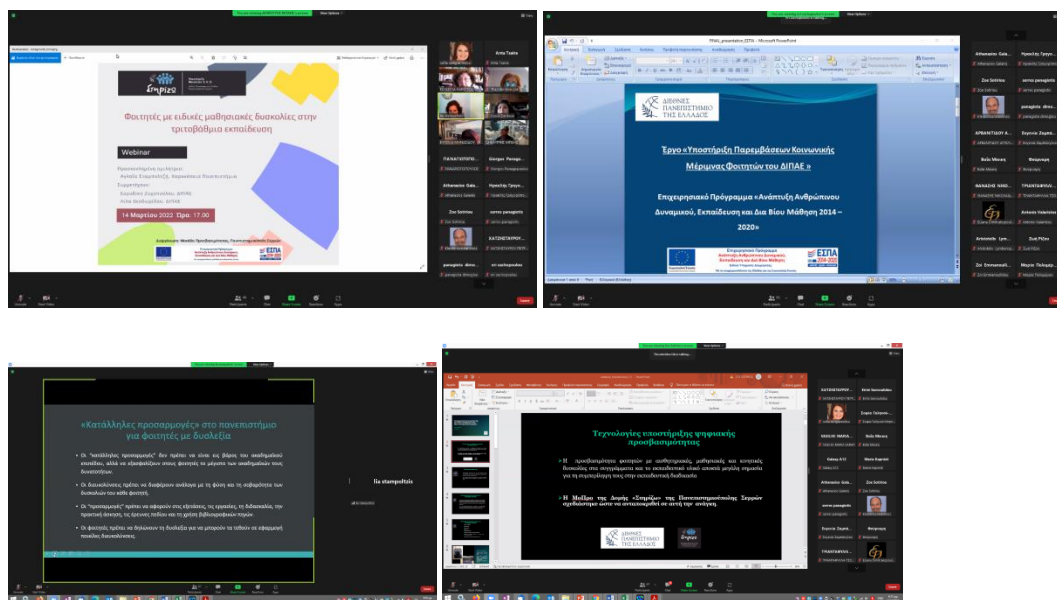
Φοιτητές με ειδικές μαθησιακές δυσκολίες στην τριτοβάθμια εκπαίδευση

Webinar

14 Μαρτίου 2022 Ώρα: 17.00

ΔΙΕΘΝΕΣ ΠΑΝΕΠΙΣΤΗΜΙΟ ΤΗΣ ΕΛΛΑΔΟΣ

Έργο «Υποστήριξη Παρεμβάσεων Κοινωνικής Μέριμνας Φοιτητών του ΔΙΠΑΕ»

Επιχειρησιακό Πρόγραμμα «Ανάπτυξη Ανθρώπινου Δυναμικού, Εκπαίδευση και Δια Βίου Μάθηση 2014 – 2020»

ΕΣΠΑ 2014-2020

«Κατάλληλες προσαρμογές» στο πανεπιστήμιο για φοιτητές με δυσλεξία

• Οι "κατάλληλες προσαρμογές" δεν πρέπει να είναι ως βάρος του ακαδημαϊκού επιπέδου, αλλά να εξασφαλίζουν στους φοιτητές το μέγιστο των ακαδημαϊκών τους δυνατοτήτων.

• Οι διευκολύνσεις πρέπει να διαφέρουν ανάλογα με τη φύση και τη σοβαρότητα των δυσκολιών του κάθε φοιτητή.

• Οι "προσαρμογές" πρέπει να αφορούν στις εξετάσεις, τις εργασίες, τη διδασκαλία, την πρακτική άσκηση, τις έρευνες πεδίου και τη χρήση βιβλιογραφικών πηγών.

• Οι φοιτητές πρέπει να δηλώνουν τη δυσλεξία για να μπορούν τα τύπου σε εφαρμογή ποικίλες διευκολύνσεις.

lia stampoltzis

Τεχνολογίες υποστήριξης ψηφιακής προσβασιμότητας

➢ Η προσβασιμότητα φοιτητών με αισθητηριακές, μαθησιακές και κινητικές δυσκολίες στα συγγράμματα και το εκπαιδευτικό υλικό αποτελεί μεγάλη σημασία για τη συμμετοχή τους στην εκπαιδευτική διαδικασία

➢ Η Μονάδα της Δομής «Σταθμός» του Πανεπιστημιούπολης Σερρών σχεδιάστηκε ώστε να ανταποκριθεί σε αυτή την ανάγκη.

ΔΙΕΘΝΕΣ ΠΑΝΕΠΙΣΤΗΜΙΟ ΤΗΣ ΕΛΛΑΔΟΣ

Anna Tsaka
ΠΑΝΑΓΙΩΤΗΣ
Giorgos Panagio
Athanasios Gala
Ηρακλής Γρηγο
Zoe Sotiriou
sorras panagiotis
ΚΑΤΣΙΚΑΡΟΥ
panagiotis dimo
ΑΡΒΑΝΙΤΙΔΟΥ Α
Ευγενία Σαμπά
Βαϊα Μάναι
Θεοφανής
ΘΑΝΑΣΗΣ ΝΙΚΟΛ
ΤΡΙΑΝΤΑΦΥΛΛ
Antonis Valavanis
Zoi Στυλιανού
Μαρία Πολυχρ
Ελένη Ξανθοπούλου
ΚΙΟΣΙΟΓΛΟΥ
Στέλλα Πολυζώη
Κάτυα 412

Participants
Chat
Share Screen
Record
Reactions
Apps
Leave